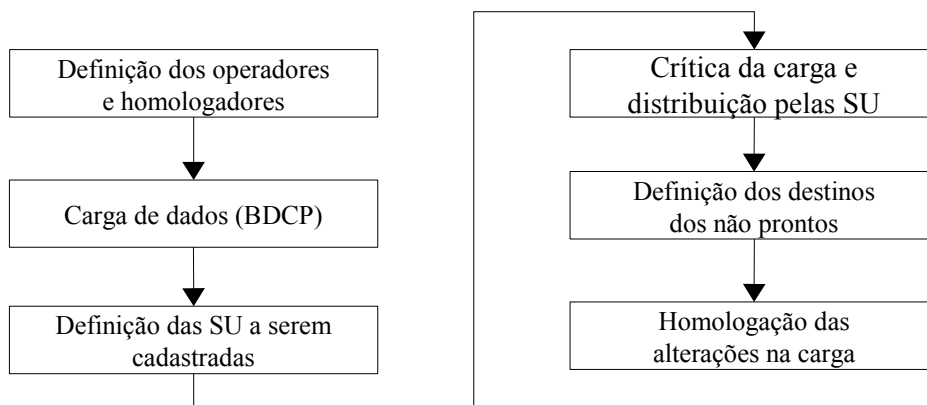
Definição dos operadores e homologadores

Carga de dados (BDCP)

Definição das SU a serem cadastradas

Crítica da carga e distribuição pelas SU

Definição dos destinos dos não prontos

Homologação das alterações na carga